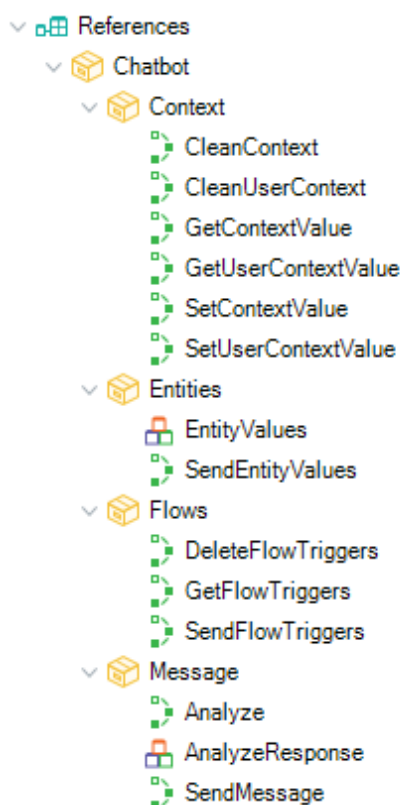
References
Chatbot
Context
CleanContext
CleanUserContext
GetContextValue
GetUserContextValue
SetContextValue
SetUserContextValue
Entities
EntityValues
SendEntityValues
Flows
DeleteFlowTriggers
GetFlowTriggers
SendFlowTriggers
Message
Analyze
AnalyzeResponse
SendMessage